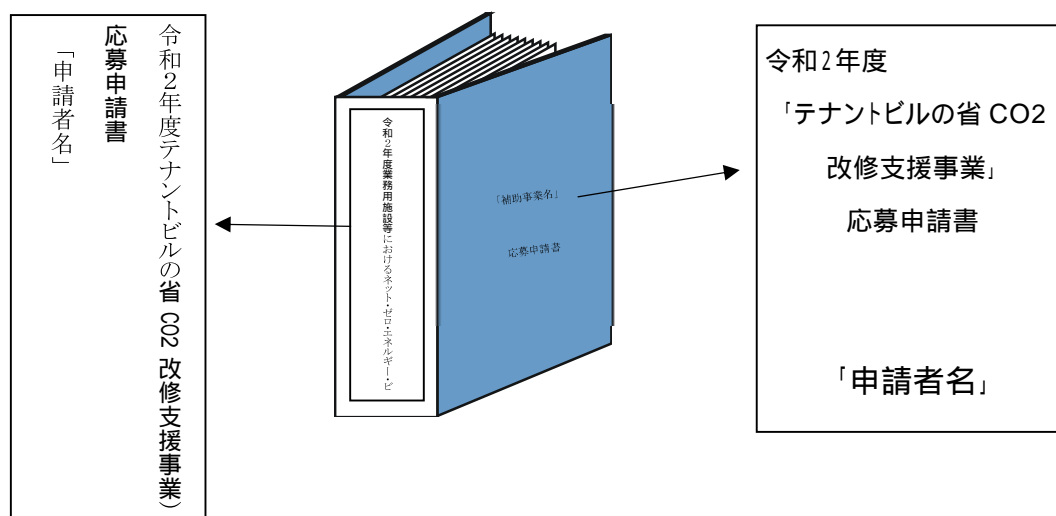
令和2年度テナントビルの省 CO2 改修支援事業）
応募申請書
「申請者名」

令和2年度業務用施設等におけるネット・ゼロ・エネルギー・ビ

「補助事業名」

応募申請書

令和2年度
「テナントビルの省 CO2 改修支援事業」
応募申請書

「申請者名」